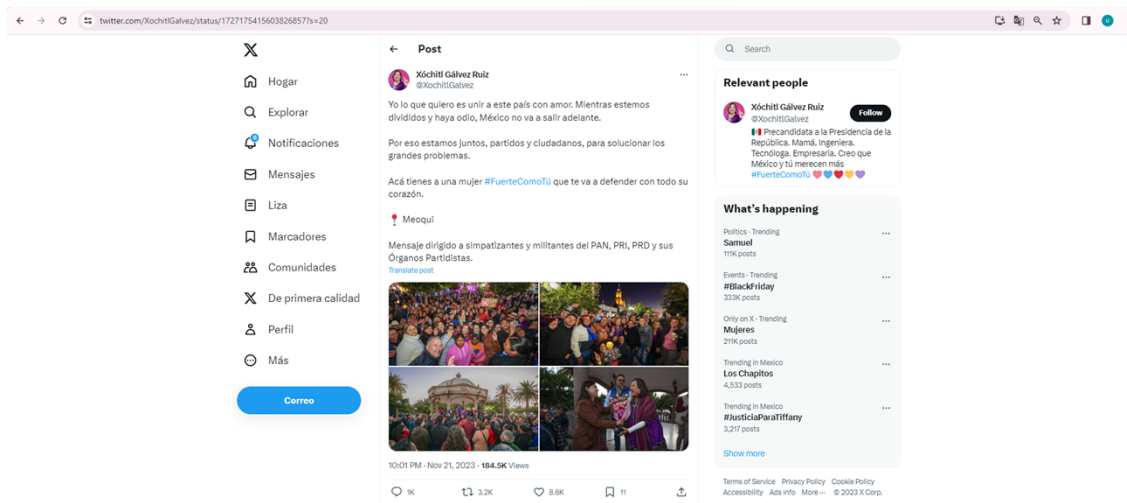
twitter.com/XochitlGalvez/status/1727175415603826857?s=20

Hogar
Explorar
Notificaciones
Mensajes
Liza
Marcadores
Comunidades
De primera calidad
Perfil
Más
Correo

Post

Xóchitl Gálvez Ruiz
@XochitlGalvez

Yo lo que quiero es unir a este país con amor. Mientras estemos divididos y haya odio, México no va a salir adelante.

Por eso estamos juntos, partidos y ciudadanos, para solucionar los grandes problemas.

Acá tienes a una mujer #FuerteComoTú que te va a defender con todo su corazón.

📍 Meoqui

Mensaje dirigido a simpatizantes y militantes del PAN, PRI, PRD y sus Órganos Partidistas.

Translate post

10:01 PM · Nov 21, 2023 · 184.5K Views

1K 3.2K 8.6K 11

Search

Relevant people

Xóchitl Gálvez Ruiz
@XochitlGalvez
Follow
Precandidata a la Presidencia de la República. Mamá. Ingeniera. Tecnóloga. Empresaria. Creo que México y tú merecen más #FuerteComoTú

What's happening

Politics · Trending
Samuel
111K posts

Events · Trending
#BlackFriday
333K posts

Only on X · Trending
Mujeres
211K posts

Trending in Mexico
Los Chapitos
4,533 posts

Trending in Mexico
#JusticiaParaTiffany
3,217 posts

Show more

Terms of Service Privacy Policy Cookie Policy Accessibility Ads info More ··· © 2023 X Corp.